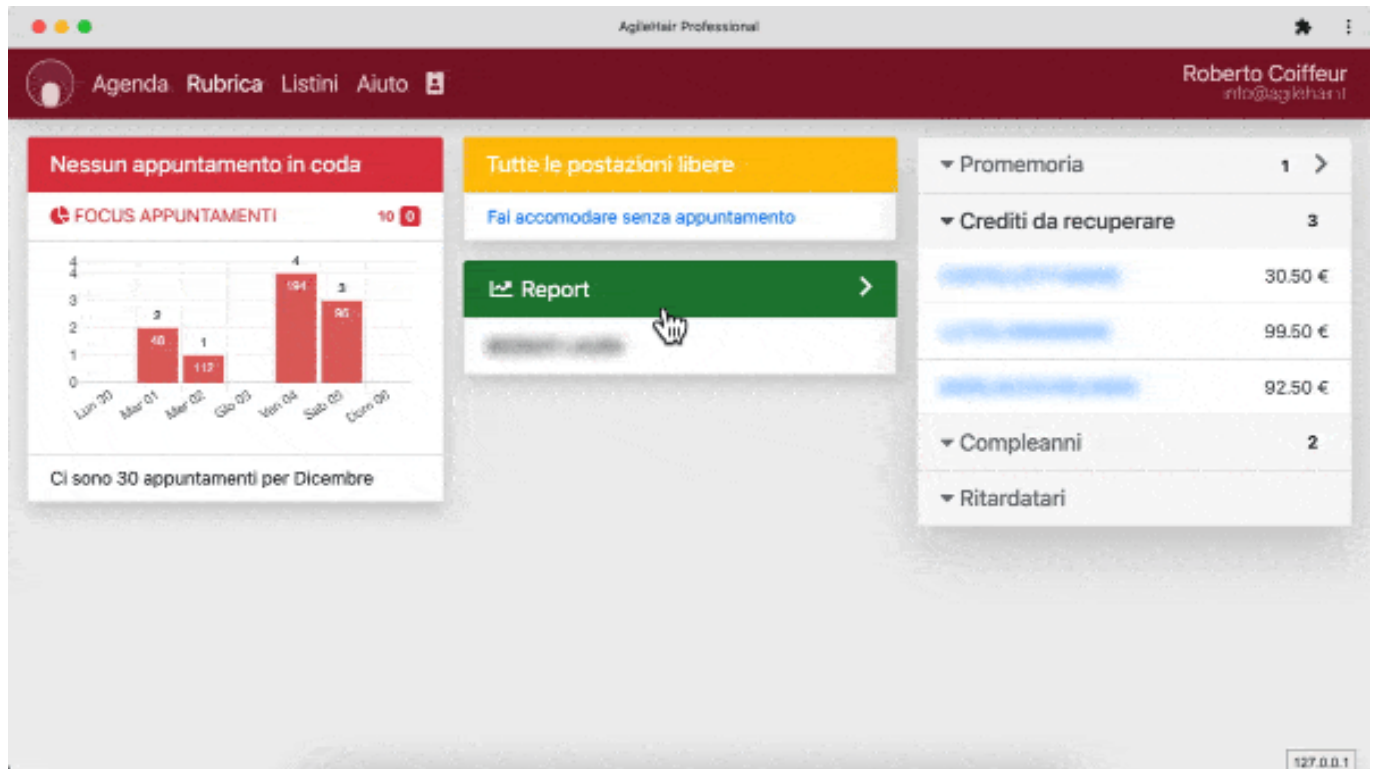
AgileHair Professional

Agenda Rubrica Listini Aiuto

Roberto Coiffeur
info@agilehair.it

Nessun appuntamento in coda

FOCUS APPUNTAMENTI 10 0

| | Lun 30 | Mar 01 | Mer 02 | Gio 03 | Ven 04 | Sab 05 | Dom 06 |
|---|---|---|---|---|---|---|---|
| Valore | | 2 | 1 | | 4 | 3 | |
| Etichetta | | 40 | 112 | | 194 | 95 | |

4 3 2 1 0

Ci sono 30 appuntamenti per Dicembre

Tutte le postazioni libere

Fai accomodare senza appuntamento

Report

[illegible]

Promemoria 1

Crediti da recuperare 3

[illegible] 30.50 €

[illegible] 99.50 €

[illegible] 92.50 €

Compleanni 2

Ritardatari

127.0.0.1